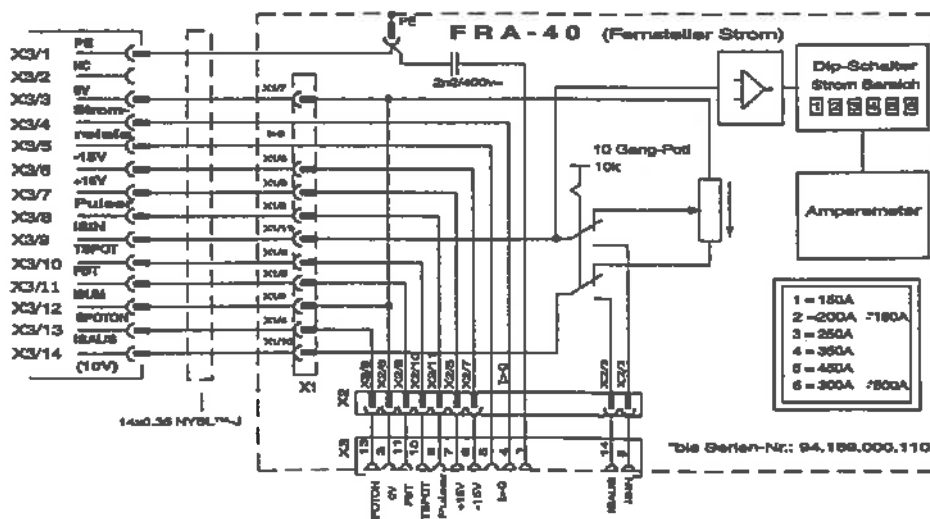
PE

F R A - 4 0 (Fernsteller Strom)

Dip-Schalter
Strom Bereich
1 2 3 4 5 6

X3/1
X3/2
X3/3
X3/4
X3/5
X3/6
X3/7
X3/8
X3/9
X3/10
X3/11
X3/12
X3/13
X3/14

PE
NC
0V
Strom-
relais
-15V
+15V
Pulse
IEIN
TSPOT
PST
IKUM
SPOTON
IEAUS
(10V)

2n2/400v~

10 Gang-Poti
10K

Amperemeter

X1/7
I>0
X1/4
X1/5
X1/8
X1/11
X1/6
X1/9
X1/2
X1/3
X1/10
X1

1 = 150A
2 = 200A *150A
3 = 250A
4 = 350A
5 = 450A
6 = 300A *500A

X2
X2/8
X2/9
X2/6
X2/10
X2/11
X2/5
X2/7
I>0
X2/3
X2/2

X3
13
3
11
10
8
7
6
5
4
3
14
9

POTON
0V
PST
TSPOT
Pulse
+15V
-15V
I>0
IEAUS
IEIN

14x0.35 NYSL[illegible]

*bis Serien-Nr.: 94.158.000.110